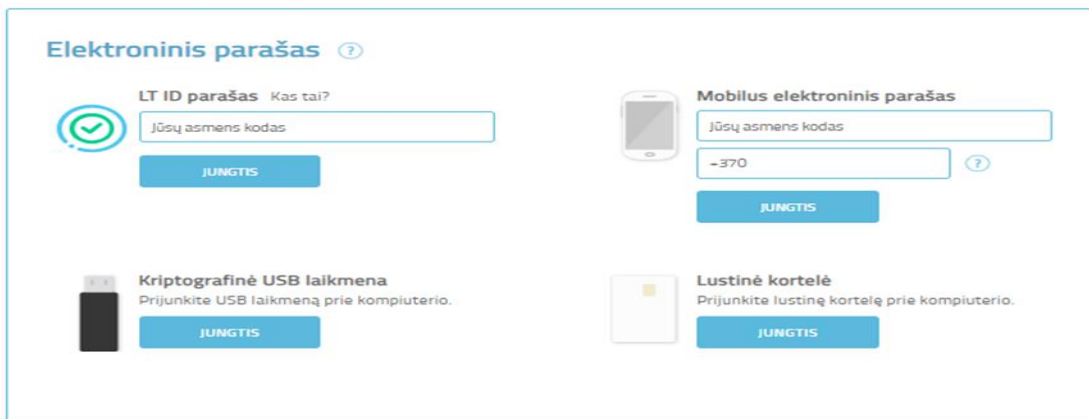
Elektroninis parašas ?

LT ID parašas Kas tai?

Jūsų asmens kodas

JUNGTIS

Mobilus elektroninis parašas

Jūsų asmens kodas

+370

?

JUNGTIS

Kriptografinė USB laikmena

Prijunkite USB laikmeną prie kompiuterio.

JUNGTIS

Lustinė kortelė

Prijunkite lustinę kortelę prie kompiuterio.

JUNGTIS